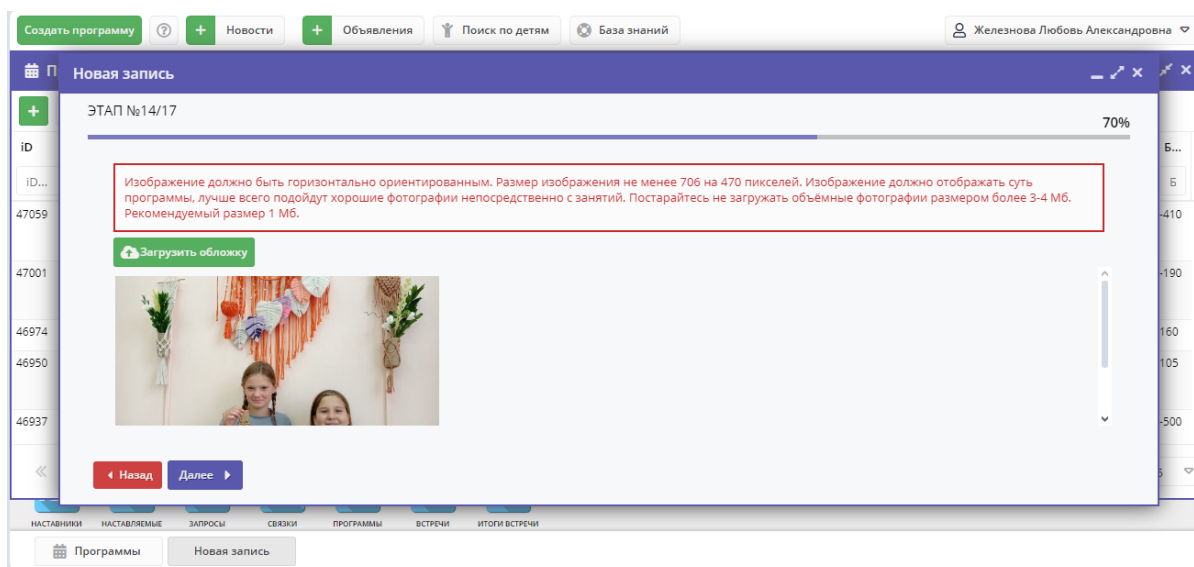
Создать программу ? + Новости + Объявления Поиск по детям База знаний Железнова Любовь Александровна

П

Новая запись

ЭТАП №14/17

70%

iD

iD...

47059

47001

46974

46950

46937

Б...

Б

-410

-190

160

105

-500

Изображение должно быть горизонтально ориентированным. Размер изображения не менее 706 на 470 пикселей. Изображение должно отображать суть программы, лучше всего подойдут хорошие фотографии непосредственно с занятий. Постарайтесь не загружать объёмные фотографии размером более 3-4 Мб. Рекомендуемый размер 1 Мб.

Загрузить обложку

Назад Далее

НАСТАВНИКИ НАСТАВЛЯЕМЫЕ ЗАПРОСЫ СВЯЗКИ ПРОГРАММЫ ВСТРЕЧИ ИТОГИ ВСТРЕЧИ

Программы Новая запись